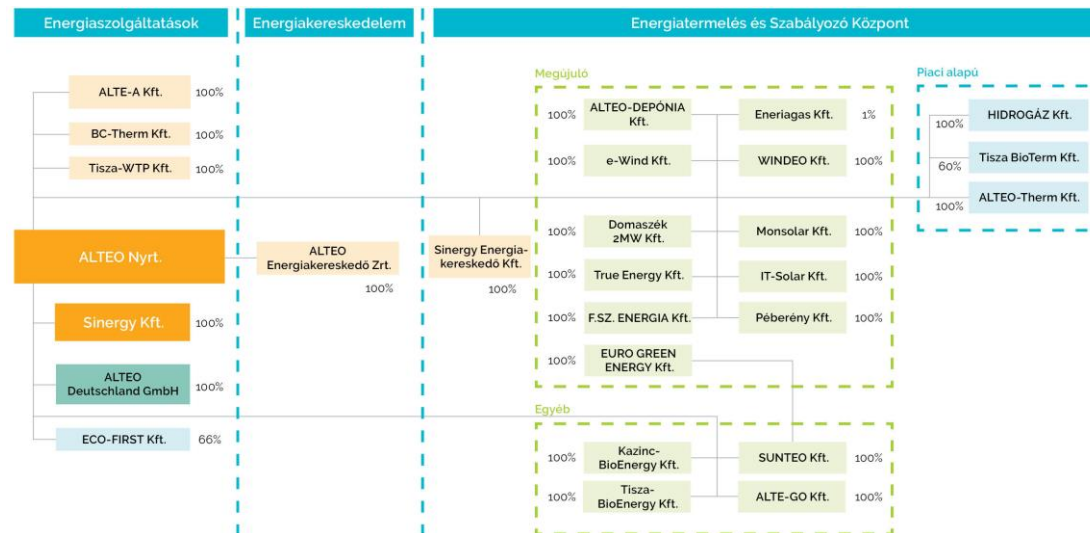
Energiaszolgáltatások

Energiakereskedelem

Energiatermelés és Szabályozó Központ

ALTE-A Kft. 100%

BC-Therm Kft. 100%

Tisza-WTP Kft. 100%

ALTEO Nyrt.

Sinergy Kft. 100%

ALTEO Deutschland GmbH 100%

ECO-FIRST Kft. 66%

ALTEO Energiakereskedő Zrt. 100%

Sinergy Energiakereskedő Kft. 100%

Megújuló

100% ALTEO-DEPÓNIA Kft.

Eneriagas Kft. 1%

100% e-Wind Kft.

WINDEO Kft. 100%

100% Domaszék 2MW Kft.

Monsolar Kft. 100%

100% True Energy Kft.

IT-Solar Kft. 100%

100% F.SZ. ENERGIA Kft.

Péberény Kft. 100%

100% EURO GREEN ENERGY Kft.

Egyéb

100% Kazinc-BioEnergy Kft.

SUNTEO Kft. 100%

100% Tisza-BioEnergy Kft.

ALTE-GO Kft. 100%

Piaci alapú

100% HIDROGÁZ Kft.

60% Tisza BioTerm Kft.

100% ALTEO-Therm Kft.